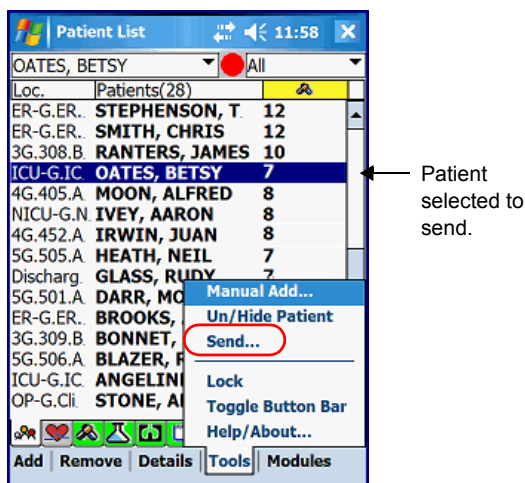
Patient List 11:58

OATES, BETSY All

| Loc. | Patients(28) | |
|---|---|---|
| ER-G.ER. | STEPHENSON, T. | 12 |
| ER-G.ER. | SMITH, CHRIS | 12 |
| 3G.308.B | RANTERS, JAMES | 10 |
| ICU-G.IC | OATES, BETSY | 7 |
| 4G.405.A | MOON, ALFRED | 8 |
| NICU-G.N | IVEY, AARON | 8 |
| 4G.452.A | IRWIN, JUAN | 8 |
| 5G.505.A | HEATH, NEIL | 7 |
| Discharg. | GLASS, RUDY | 7 |
| 5G.501.A | DARR, MO | |
| ER-G.ER. | BROOKS, | |
| 3G.309.B | BONNET, | |
| 5G.506.A | BLAZER, F | |
| ICU-G.IC | ANGELINI | |
| OP-G.Cli. | STONE, AI | |

Manual Add...
Un/Hide Patient
Send...
Lock
Toggle Button Bar
Help/About...

Add | Remove | Details | Tools | Modules

Patient selected to send.